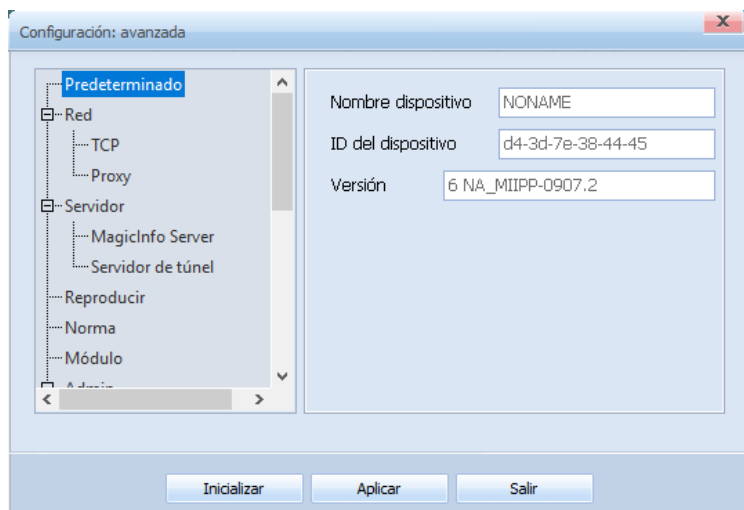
Configuración: avanzada

x

Predeterminado
Red
TCP
Proxy
Servidor
MagicInfo Server
Servidor de túnel
Reproducir
Norma
Módulo
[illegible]

Nombre dispositivo NONAME
ID del dispositivo d4-3d-7e-38-44-45
Versión 6 NA_MIIPP-0907.2

Inicializar
Aplicar
Salir